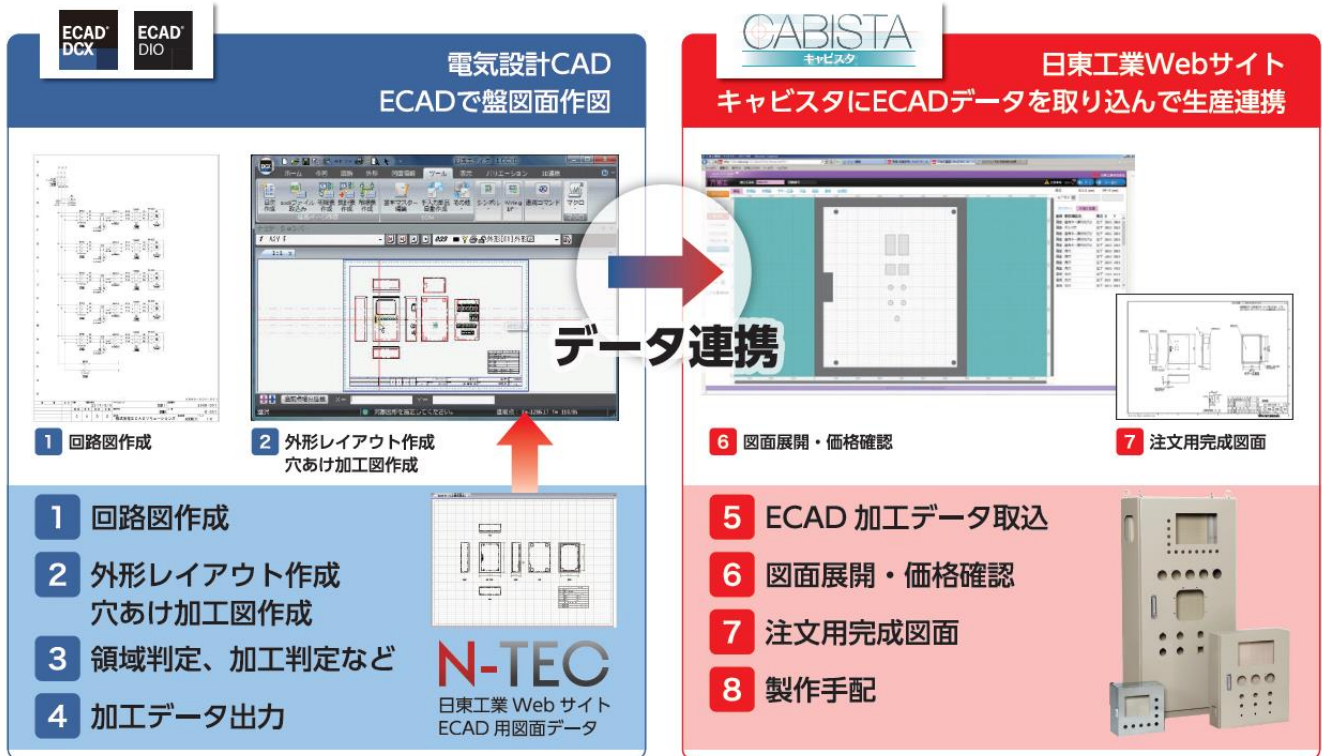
ECAD DCX
ECAD DIO

電気設計CAD
ECADで盤図面作図

CABISTA
キャビスタ

日東工業Webサイト
キャビスタにECADデータを取り込んで生産連携

データ連携

1 回路図作成

2 外形レイアウト作成
穴あけ加工図作成

6 図面展開・価格確認

7 注文用完成図面

1 回路図作成
2 外形レイアウト作成
穴あけ加工図作成
3 領域判定、加工判定など
4 加工データ出力

N-TEC
日東工業 Web サイト
ECAD 用図面データ

5 ECAD 加工データ取込
6 図面展開・価格確認
7 注文用完成図面
8 製作手配